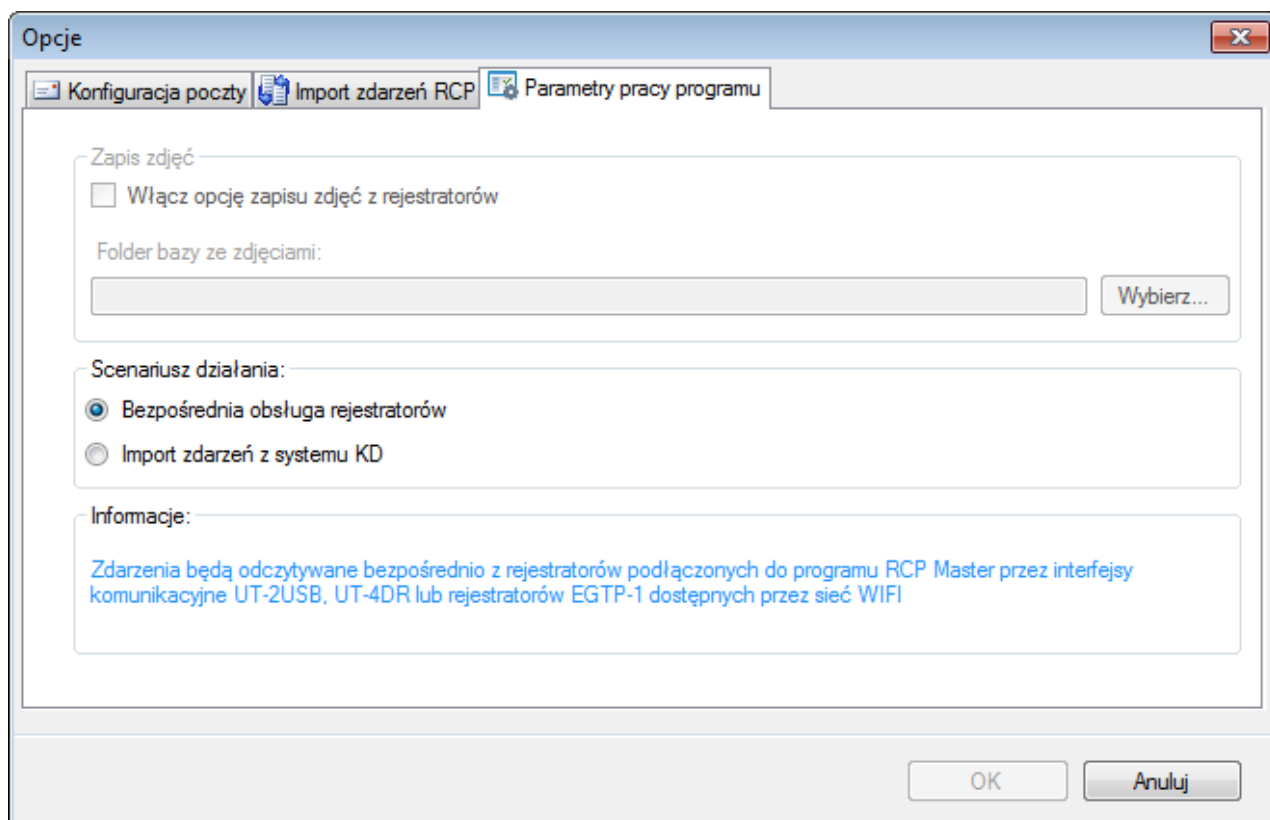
Opcje

Konfiguracja poczty
Import zdarzeń RCP
Parametry pracy programu

Zapis zdjęć
Włącz opcję zapisu zdjęć z rejestratorów
Folder bazy ze zdjęciami:
Wybierz...

Scenariusz działania:
Bezpośrednia obsługa rejestratorów
Import zdarzeń z systemu KD

Informacje:
Zdarzenia będą odczytywane bezpośrednio z rejestratorów podłączonych do programu RCP Master przez interfejsy komunikacyjne UT-2USB, UT-4DR lub rejestratorów EGTP-1 dostępnych przez sieć WIFI

OK
Anuluj